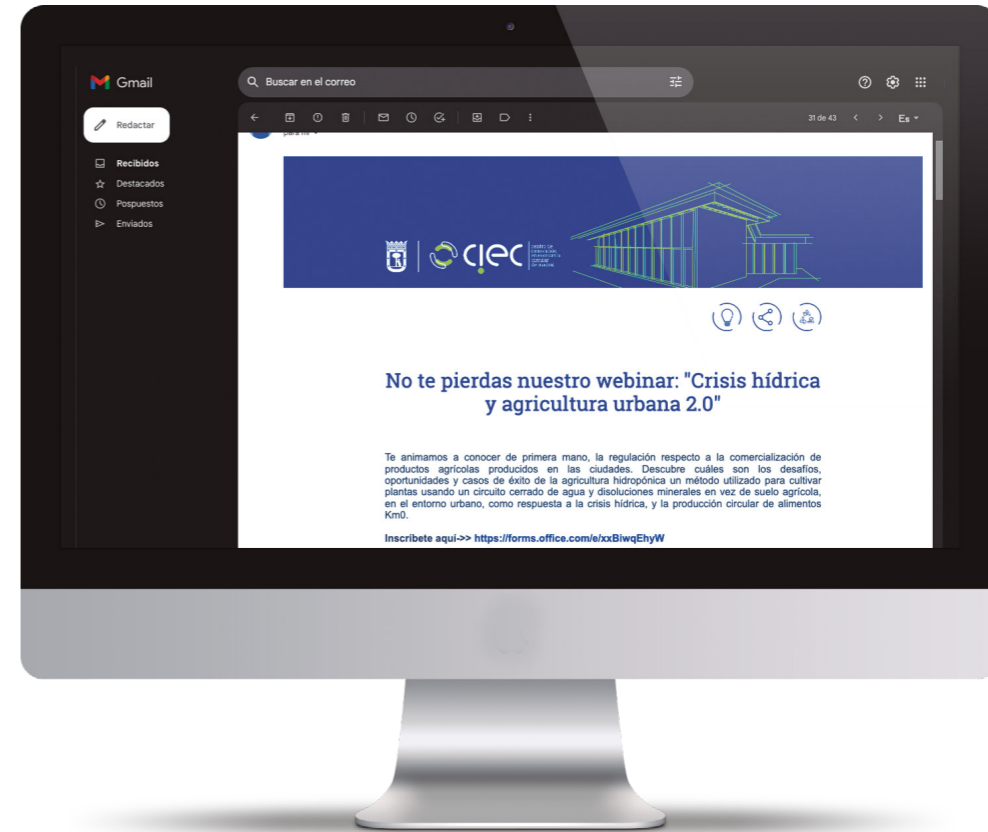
Gmail

Buscar en el correo

Redactar

Recibidos
Destacados
Pospuestos
Enviados

31 de 43

Es

para mí

ciec

No te pierdas nuestro webinar: "Crisis hídrica y agricultura urbana 2.0"

Te animamos a conocer de primera mano, la regulación respecto a la comercialización de productos agrícolas producidos en las ciudades. Descubre cuáles son los desafíos, oportunidades y casos de éxito de la agricultura hidropónica un método utilizado para cultivar plantas usando un circuito cerrado de agua y disoluciones minerales en vez de suelo agrícola, en el entorno urbano, como respuesta a la crisis hídrica, y la producción circular de alimentos Km0.

Inscríbete aquí->> https://forms.office.com/e/xxBiwqEhyW